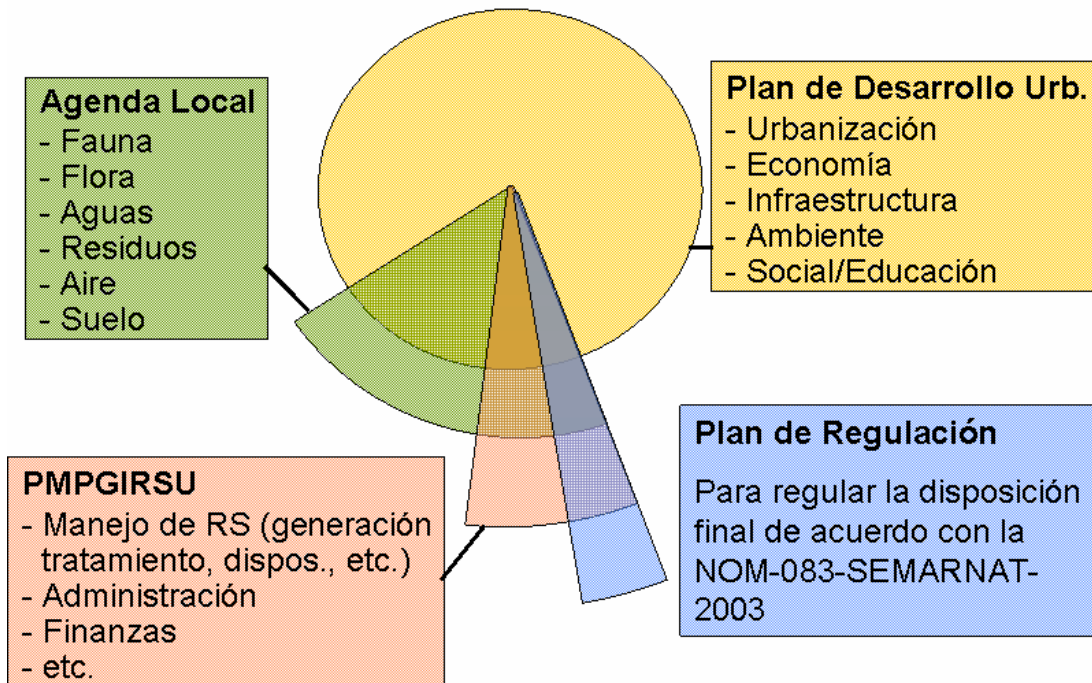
Agenda Local
- Fauna
- Flora
- Aguas
- Residuos
- Aire
- Suelo

Plan de Desarrollo Urb.
- Urbanización
- Economía
- Infraestructura
- Ambiente
- Social/Educación

PMPGIRSU
- Manejo de RS (generación tratamiento, dispos., etc.)
- Administración
- Finanzas
- etc.

Plan de Regulación

Para regular la disposición final de acuerdo con la NOM-083-SEMARNAT-2003